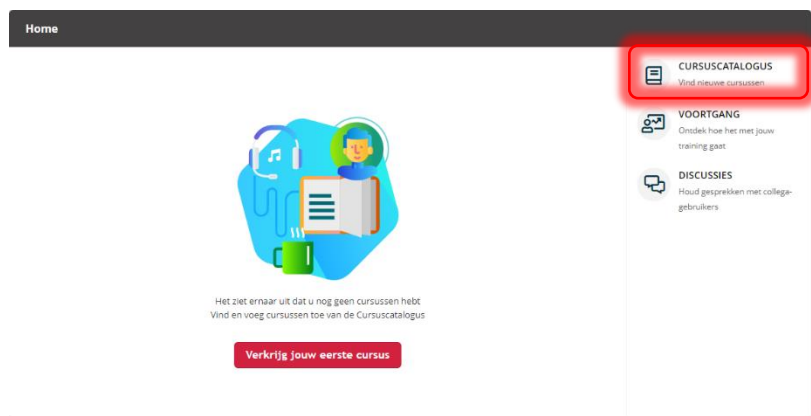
Home

CURSUSCATALOGUS
Vind nieuwe cursussen

VOORTGANG
Ontdek hoe het met jouw training gaat

DISCUSSIES
Houd gesprekken met collega-gebruikers

Het ziet ernaar uit dat u nog geen cursussen hebt
Vind en voeg cursussen toe van de Cursuscatalogus

Verkrijg jouw eerste cursus